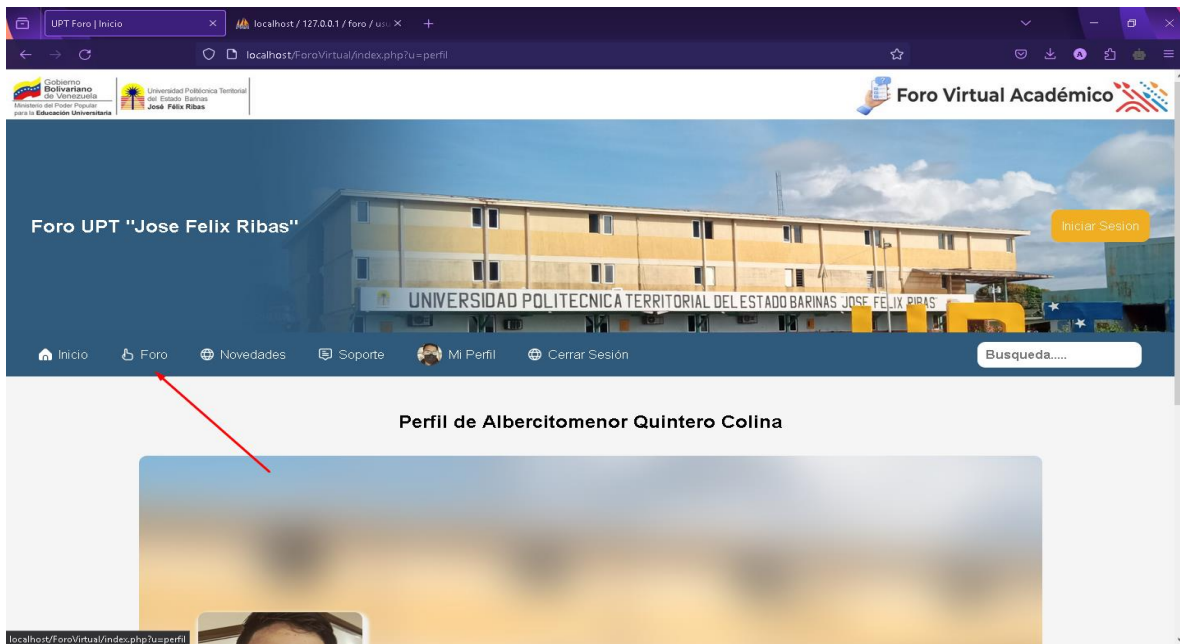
UPT Foro | Inicio
localhost / 127.0.0.1 / foro / usu
localhost/ForoVirtual/index.php?u=perfil

Gobierno Bolivariano de Venezuela
Ministerio del Poder Popular para la Educación Universitaria
Universidad Politécnica Territorial del Estado Barinas José Félix Ribas

Foro Virtual Académico

Foro UPT "Jose Felix Ribas"

UNIVERSIDAD POLITECNICA TERRITORIAL DEL ESTADO BARINAS "JOSE FELIX RIBAS"

Iniciar Sesion

Inicio Foro Novedades Soporte Mi Perfil Cerrar Sesión

Busqueda.....

Perfil de Albercitomenor Quintero Colina

localhost/ForoVirtual/index.php?u=perfil